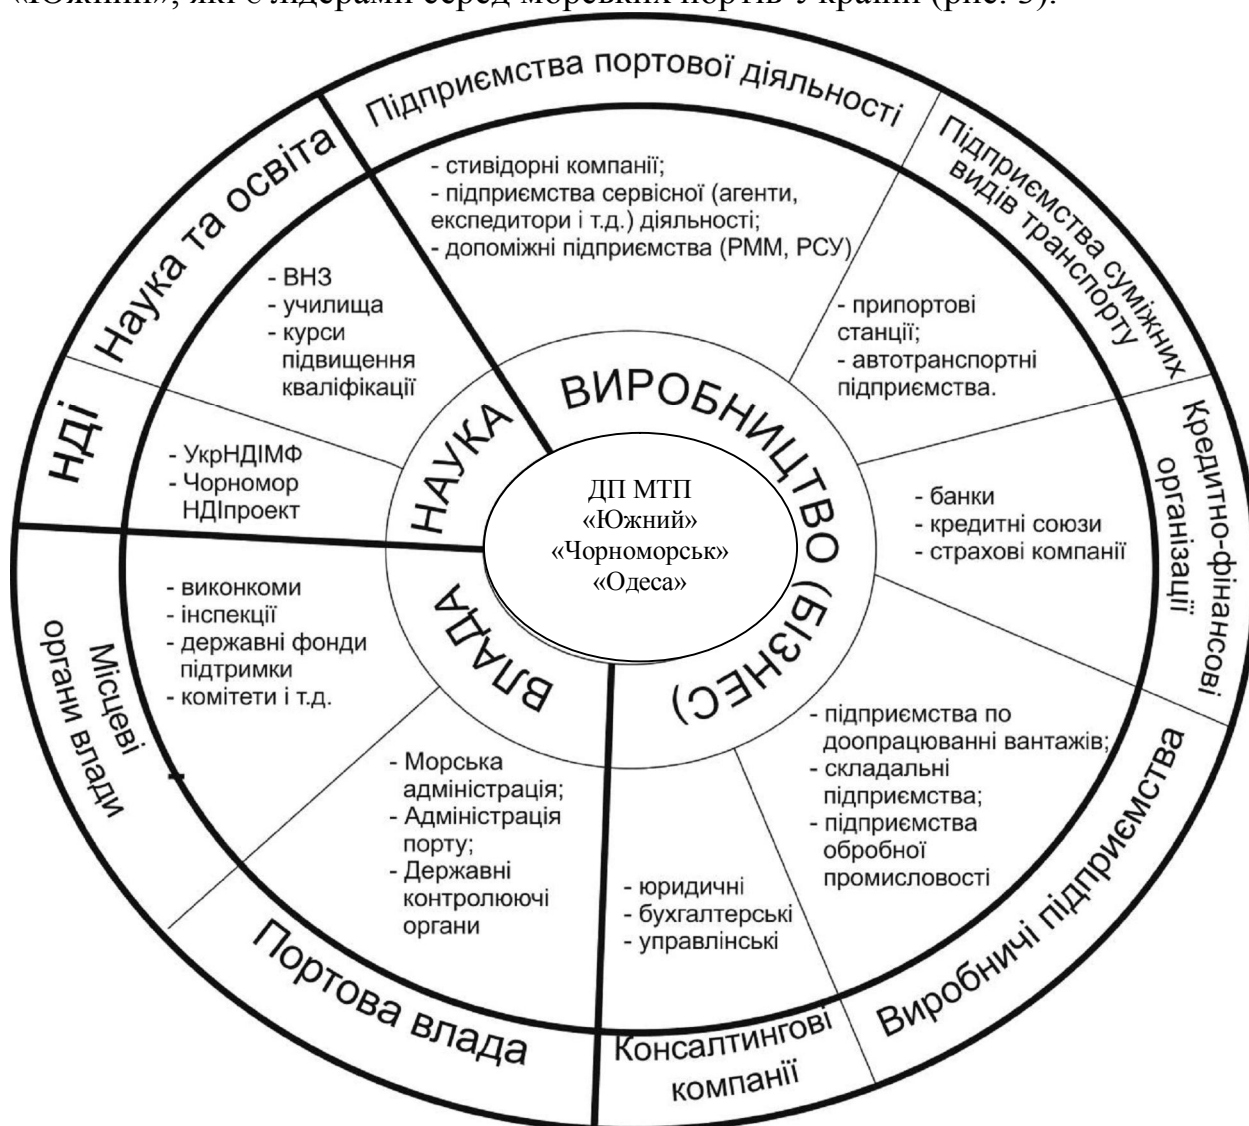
«Южний», які є лідерами серед морських портів України (рис. 3).

Підприємства портової діяльності

- стивідорні компанії;
- підприємства сервісної (агенти, експедитори і т.д.) діяльності;
- допоміжні підприємства (РММ, РСУ)

Підприємства суміжних видів транспорту

- припортові станції;
- автотранспортні підприємства.

Наука та освіта

- ВНЗ
- училища
- курси підвищення кваліфікації

НДІ

- УкрНДІМФ
- Чорномор НДІпроект

НАУКА

ВИРОБНИЦТВО (БІЗНЕС)

ДП МТП «Южний» «Чорноморськ» «Одеса»

ВЛАДА

Кредитно-фінансові організації

- банки
- кредитні союзи
- страхові компанії

Місцеві органи влади

- виконкоми
- інспекції
- державні фонди підтримки
- комітети і т.д.

- Морська адміністрація;
- Адміністрація порту;
- Державні контролюючі органи

Портова влада

- підприємства по доопрацюванні вантажів;
- складальні підприємства;
- підприємства обробної промисловості

Виробничі підприємства

- юридичні
- бухгалтерські
- управлінські

Консалтингові компанії